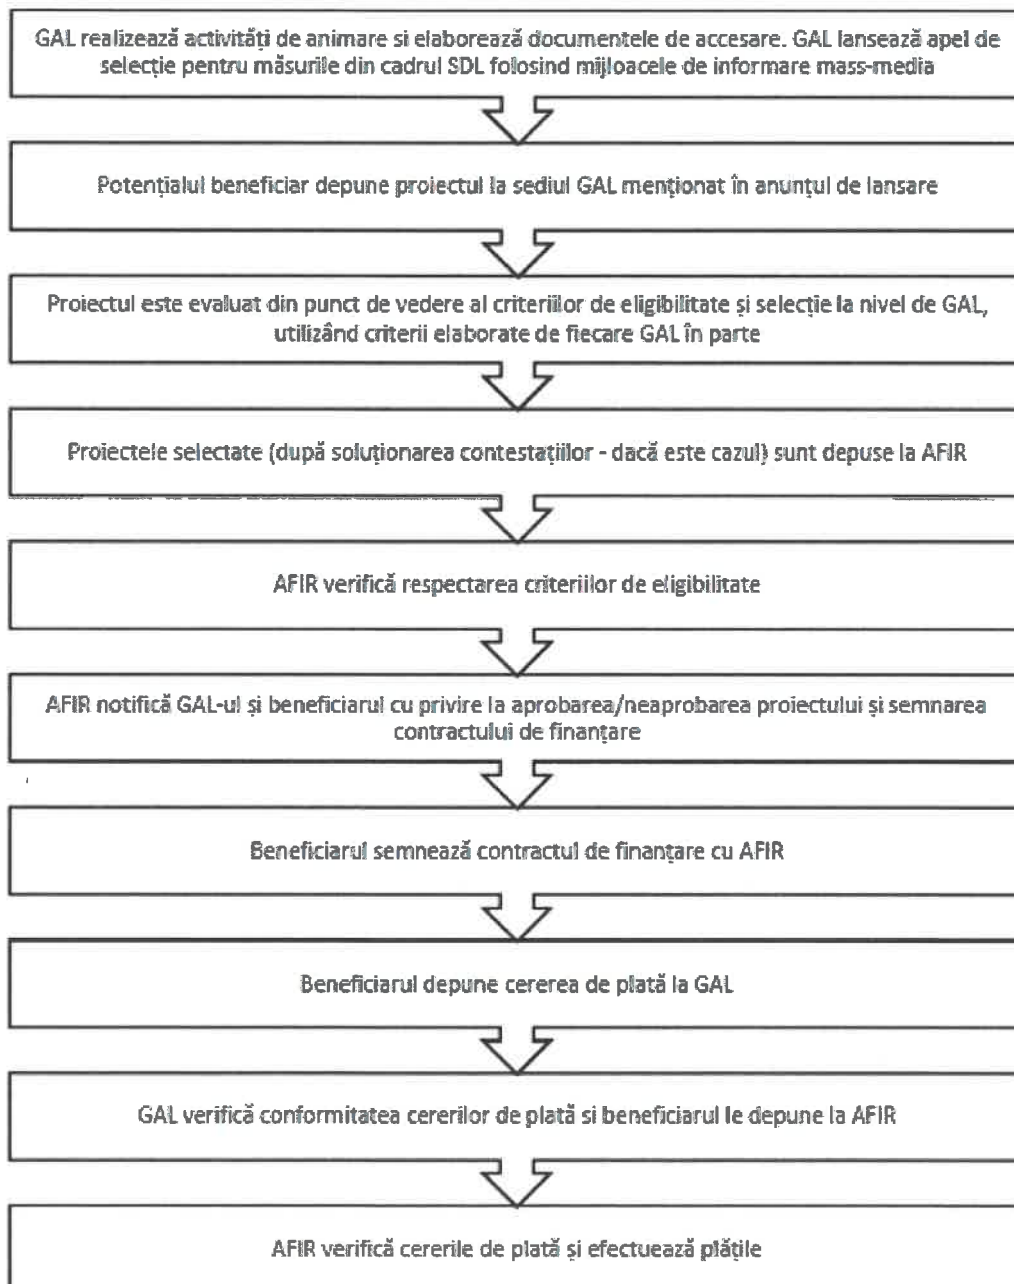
GAL realizează activități de animare si elaborează documentele de accesare. GAL lansează apel de selecție pentru măsurile din cadrul SDL folosind mijloacele de informare mass-media

Potențialul beneficiar depune proiectul la sediul GAL menționat în anunțul de lansare

Proiectul este evaluat din punct de vedere al criteriilor de eligibilitate și selecție la nivel de GAL, utilizând criterii elaborate de fiecare GAL în parte

Proiectele selectate (după soluționarea contestațiilor - dacă este cazul) sunt depuse la AFIR

AFIR verifică respectarea criteriilor de eligibilitate

AFIR notifică GAL-ul și beneficiarul cu privire la aprobarea/neaprobarea proiectului și semnarea contractului de finanțare

Beneficiarul semnează contractul de finanțare cu AFIR

Beneficiarul depune cererea de plată la GAL

GAL verifică conformitatea cererilor de plată si beneficiarul le depune la AFIR

AFIR verifică cererile de plată și efectuează plățile